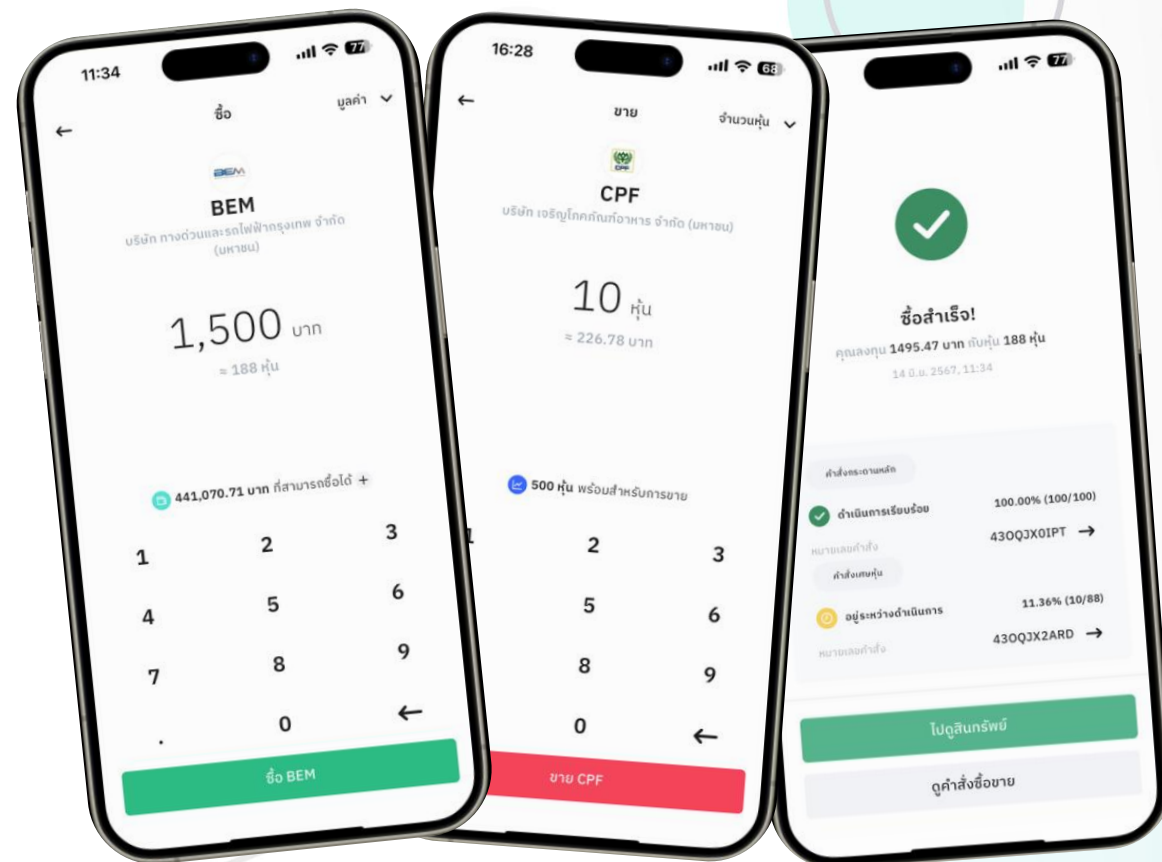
11:34
77
←
ซื้อ
มูลค่า
BEM
BEM
บริษัท ทางด่วนและรถไฟฟ้ากรุงเทพ จำกัด (มหาชน)
1,500 บาท
≈ 188 หุ้น
441,070.71 บาท ที่สามารถซื้อได้ +
1
2
3
4
5
6
7
8
9
.
0
←
ซื้อ BEM

16:28
68
←
ขาย
จำนวนหุ้น
CPF
บริษัท เจริญโภคภัณฑ์อาหาร จำกัด (มหาชน)
10 หุ้น
≈ 226.78 บาท
500 หุ้น พร้อมสำหรับการขาย
1
2
3
5
6
8
9
0
←
ขาย CPF

77
ซื้อสำเร็จ!
คุณลงทุน 1495.47 บาท กับหุ้น 188 หุ้น
14 มิ.ย. 2567, 11:34
คำสั่งกระดานหลัก
ดำเนินการเรียบร้อย
100.00% (100/100)
หมายเลขคำสั่ง
43OQJX0IPT →
คำสั่งเศษหุ้น
อยู่ระหว่างดำเนินการ
11.36% (10/88)
หมายเลขคำสั่ง
43OQJX2ARD →
ไปดูสินทรัพย์
ดูคำสั่งซื้อขาย